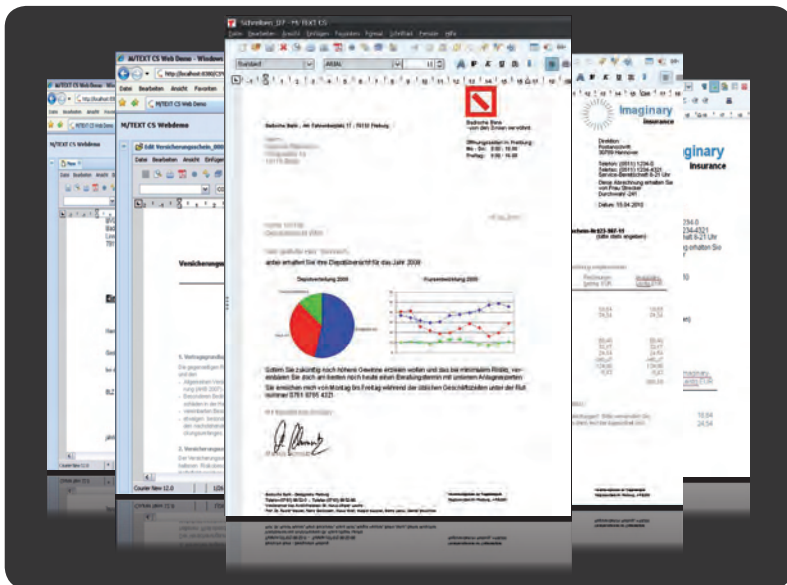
Schreiben_DT - M/TEXT CS

Datei Bearbeiten Ansicht Einfügen Tabellen Format Schriftart Fenster Hilfe

Standard

ARIAL

Badische Bank · Am Fahnenbergplatz 17 · 79098 Freiburg

Badische Bank
- von den Sinnen verwöhnt

Öffnungszeiten in Freiburg:
Mo. - Do.: 8:00 - 16:00
Freitag: 8:00 - 15:00

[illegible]

anbei erhalten Sie Ihre Depotübersicht für das Jahr 2009.

Depotverteilung 2009

Kursentwicklung 2009

Sollten Sie zukünftig noch höhere Gewinne erzielen wollen und das bei minimalem Risiko, vereinbaren Sie doch am besten noch heute einen Beratungstermin mit unseren Anlageexperten.

Sie erreichen mich von Montag bis Freitag während der üblichen Geschäftszeiten unter der Rufnummer 0761 6795 4321.

M/TEXT CS Web Demo - Windows

http://localhost:8080/CS

Datei Bearbeiten Ansicht Favoriten

M/TEXT CS Webdemo

Edit Versicherungsschein_000

Datei Bearbeiten Ansicht Einfügen

Versicherungs

Courier New 12.0

M/TEXT CS Web Demo

M/TEXT CS Webdemo

Imaginary Insurance

Direktion
Postanschrift
30700 Hannover

Datum: 15.04.2010

Imaginary
Insurance